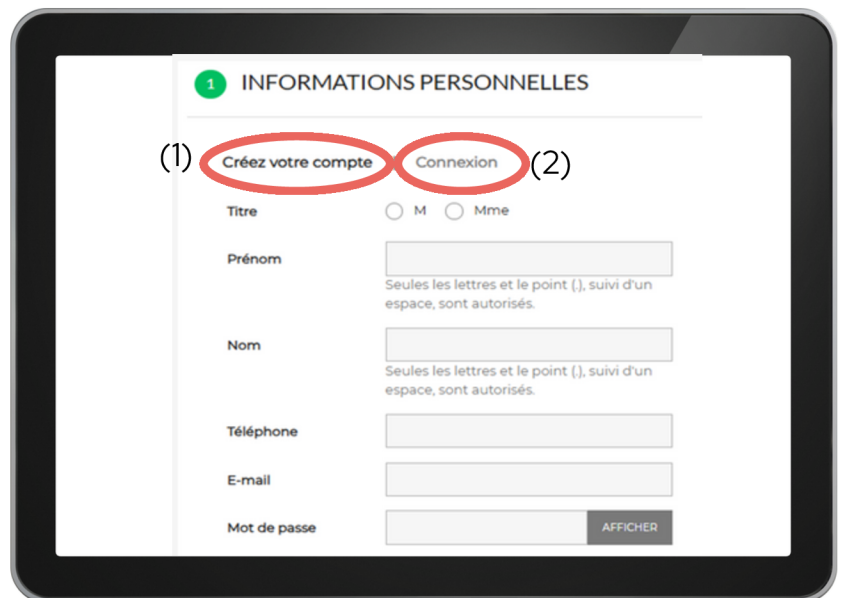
1 INFORMATIONS PERSONNELLES

(1) Créez votre compte Connexion (2)

Titre
M
Mme

Prénom
Seules les lettres et le point (.), suivi d'un espace, sont autorisés.

Nom
Seules les lettres et le point (.), suivi d'un espace, sont autorisés.

Téléphone

E-mail

Mot de passe
AFFICHER